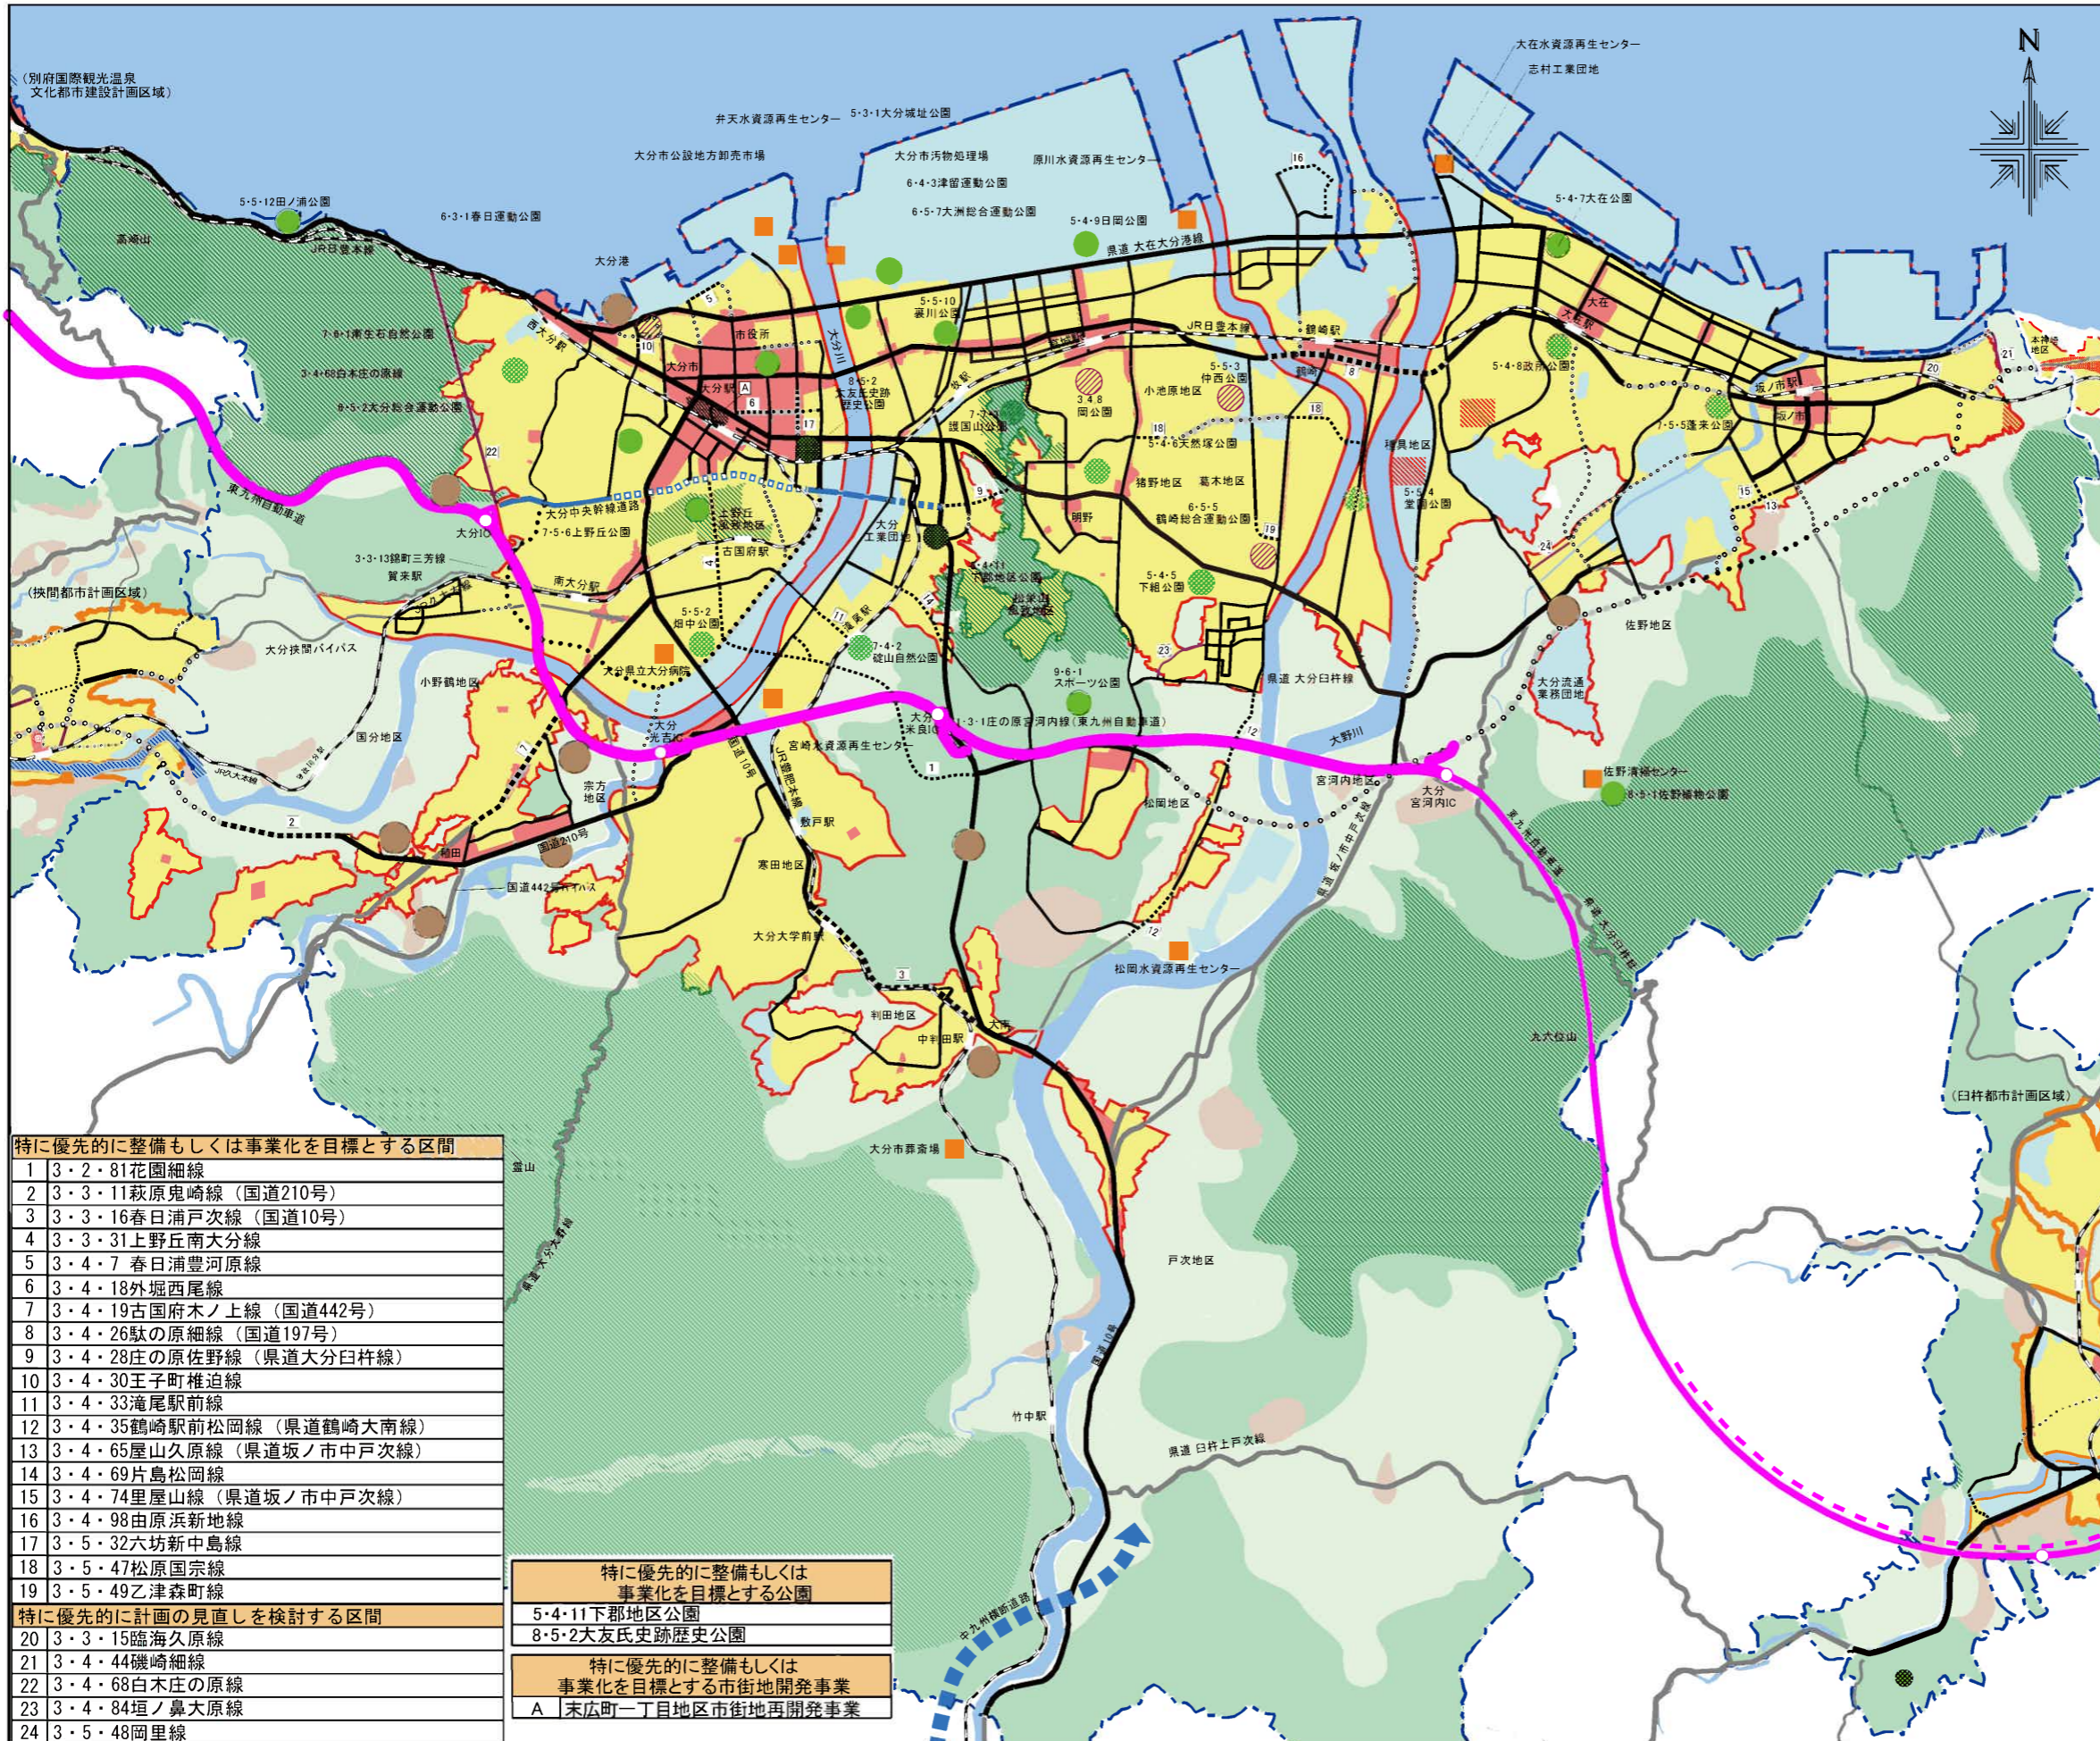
N

（別府国際観光温泉文化都市建設計画区域）

大在水資源再生センター
志村工業団地
弁天水資源再生センター
5・3・1大分城址公園
大分市公設地方卸売市場
大分市汚物処理場
原川水資源再生センター
6・4・3津留運動公園
6・5・7大洲総合運動公園
5・5・12田ノ浦公園
6・3・1春日運動公園
5・4・9日岡公園
5・4・7大在公園
高崎山
JR日豊本線
大分港
県道 大在大分港線
5・5・10　豊川公園
7・8・1南生石自然公園
3・4・68白木庄の原線
8・5・2大友氏史跡歴史公園
9・5・2大分総合運動公園
市役所
大分駅
JR日豊本線
鶴崎駅
大在駅
坂ノ市駅
5・5・3　仲西公園
3・4・8　岡公園
小池原地区
5・4・8政所公園
1・5・5遠来公園
東九州自動車道
大分IC
7・5・6上野丘公園
大分中央幹線道路
上野丘
古国府駅
猪野地区
葛木地区
3・4・6大塚公園
6・5・5　鶴崎総合運動公園
5・5・4　宮ヶ丁公園
3・3・13錦町三芳線
賀来駅
南大分駅
大分工業団地
5・4・31　下郡地区公園
5・4・5　下郡公園
佐野地区
（挟間都市計画区域）
大分挟間バイパス
5・5・2　田中公園
5・4・2　砂山自然公園
大分流通業務団地
小野鶴地区
大分県立大分病院
9・6・1　スポーツ公園
県道 大分臼杵線
大野川
国分地区
大分米良IC
3・4・1庄の原宮河内線（東九州自動車道）
宮崎水資源再生センター
宮河内地区
大分宮河内IC
佐野清掃センター
8・6・1佐野植物公園
宗方地区
JR豊肥本線
敷戸駅
松岡地区
稙田
国道210号
国道442号バイパス
寒田地区
大分大学前駅
松岡水資源再生センター
丸六台山
利田地区
中判田駅
（臼杵都市計画区域）
大分市葬斎場
霊山
戸次地区
竹中駅
県道 臼杵上戸次線
中九州横断道路

| 特に優先的に整備もしくは事業化を目標とする区間 | |
|---|---|
| 1 | 3・2・81花園細線 |
| 2 | 3・3・11萩原鬼崎線（国道210号） |
| 3 | 3・3・16春日浦戸次線（国道10号） |
| 4 | 3・3・31上野丘南大分線 |
| 5 | 3・4・7 春日浦豊河原線 |
| 6 | 3・4・18外堀西尾線 |
| 7 | 3・4・19古国府木ノ上線（国道442号） |
| 8 | 3・4・26駄の原細線（国道197号） |
| 9 | 3・4・28庄の原佐野線（県道大分臼杵線） |
| 10 | 3・4・30王子町椎迫線 |
| 11 | 3・4・33滝尾駅前線 |
| 12 | 3・4・35鶴崎駅前松岡線（県道鶴崎大南線） |
| 13 | 3・4・65屋山久原線（県道坂ノ市中戸次線） |
| 14 | 3・4・69片島松岡線 |
| 15 | 3・4・74里屋山線（県道坂ノ市中戸次線） |
| 16 | 3・4・98由原浜新地線 |
| 17 | 3・5・32六坊新中島線 |
| 18 | 3・5・47松原国宗線 |
| 19 | 3・5・49乙津森町線 |
| 特に優先的に計画の見直しを検討する区間 | |
| 20 | 3・3・15臨海久原線 |
| 21 | 3・4・44磯崎細線 |
| 22 | 3・4・68白木庄の原線 |
| 23 | 3・4・84垣ノ鼻大原線 |
| 24 | 3・5・48岡里線 |

| 特に優先的に整備もしくは事業化を目標とする公園 |
|---|
| 5・4・11下郡地区公園 |
| 8・5・2大友氏史跡歴史公園 |

| 特に優先的に整備もしくは事業化を目標とする市街地開発事業 | |
|---|---|
| A | 末広町一丁目地区市街地再開発事業 |